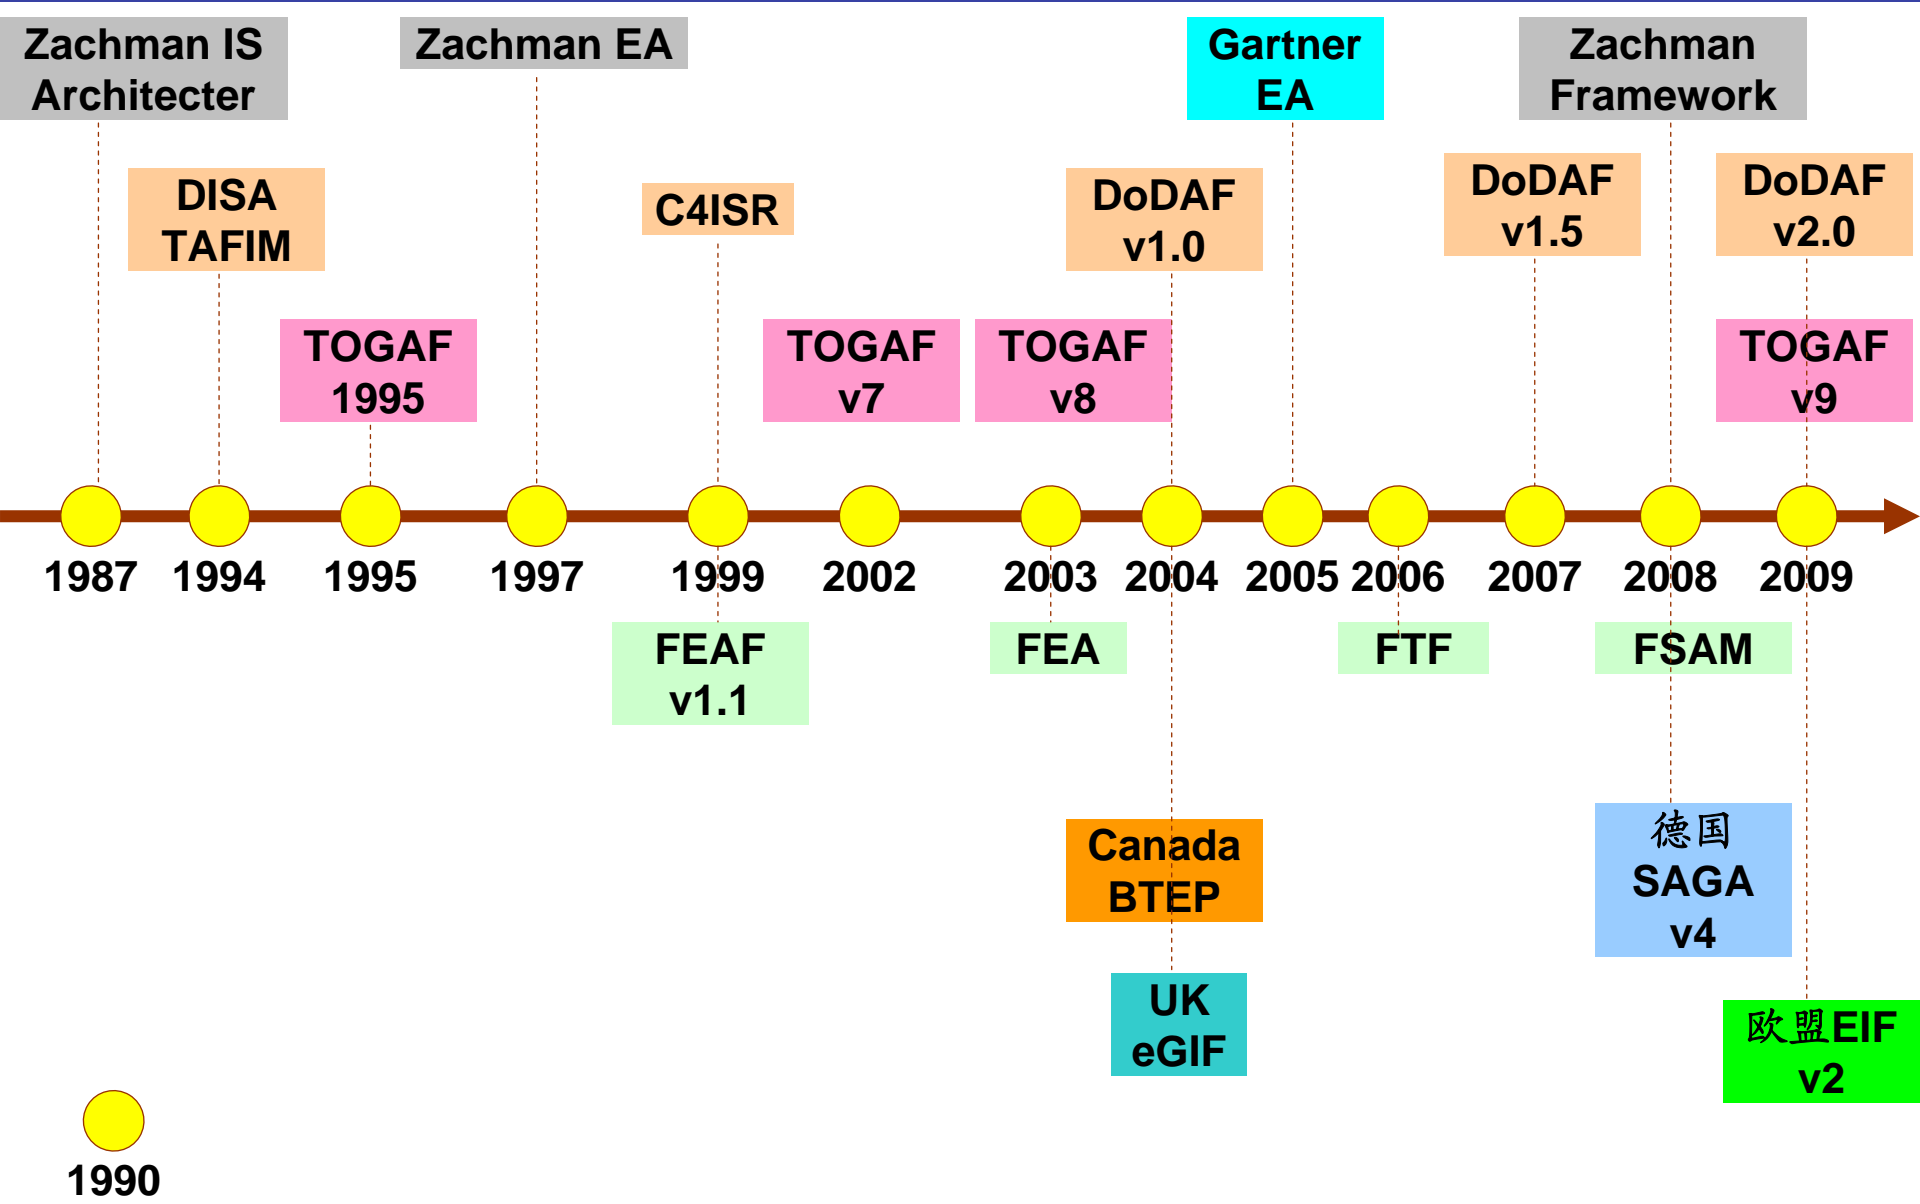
Zachman IS Architecter

Zachman EA

Gartner EA

Zachman Framework

DISA TAFIM

C4ISR

DoDAF v1.0

DoDAF v1.5

DoDAF v2.0

TOGAF 1995

TOGAF v7

TOGAF v8

TOGAF v9

1987 1994 1995 1997 1999 2002 2003 2004 2005 2006 2007 2008 2009

FEAF v1.1

FEA

FTF

FSAM

Canada BTEP

德国 SAGA v4

UK eGIF

欧盟EIF v2

1990